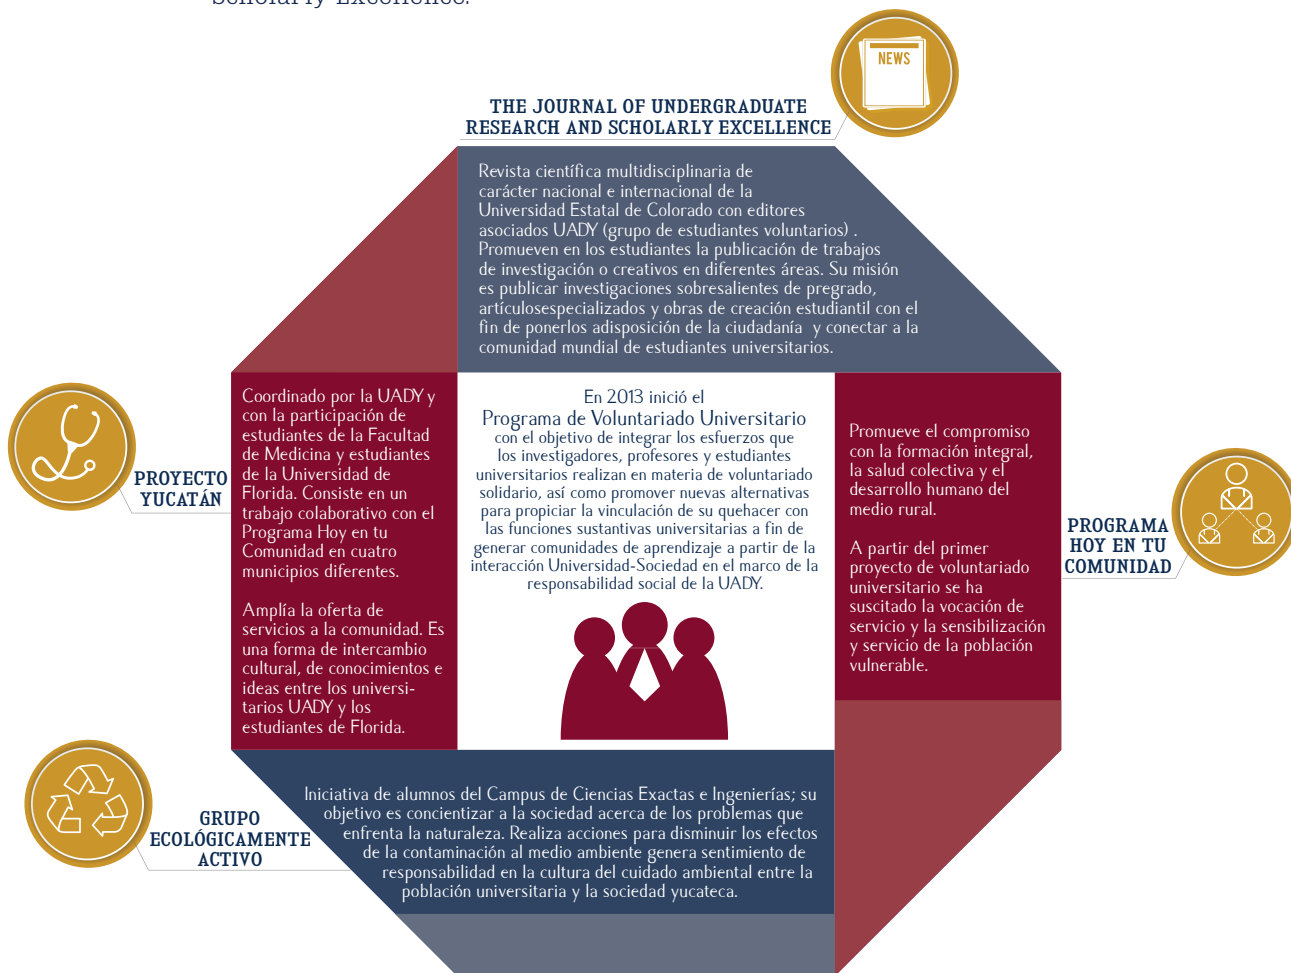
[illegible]

NEWS

THE JOURNAL OF UNDERGRADUATE RESEARCH AND SCHOLARLY EXCELLENCE

Revista científica multidisciplinaria de carácter nacional e internacional de la Universidad Estatal de Colorado con editores asociados UADY (grupo de estudiantes voluntarios) . Promueven en los estudiantes la publicación de trabajos de investigación o creativos en diferentes áreas. Su misión es publicar investigaciones sobresalientes de pregrado, artículosespecializados y obras de creación estudiantil con el fin de ponerlos adisposición de la ciudadanía y conectar a la comunidad mundial de estudiantes universitarios.

PROYECTO YUCATÁN

Coordinado por la UADY y con la participación de estudiantes de la Facultad de Medicina y estudiantes de la Universidad de Florida. Consiste en un trabajo colaborativo con el Programa Hoy en tu Comunidad en cuatro municipios diferentes.

Amplía la oferta de servicios a la comunidad. Es una forma de intercambio cultural, de conocimientos e ideas entre los universitarios UADY y los estudiantes de Florida.

En 2013 inició el
Programa de Voluntariado Universitario
con el objetivo de integrar los esfuerzos que los investigadores, profesores y estudiantes universitarios realizan en materia de voluntariado solidario, así como promover nuevas alternativas para propiciar la vinculación de su quehacer con las funciones sustantivas universitarias a fin de generar comunidades de aprendizaje a partir de la interacción Universidad-Sociedad en el marco de la responsabilidad social de la UADY.

Promueve el compromiso con la formación integral, la salud colectiva y el desarrollo humano del medio rural.

A partir del primer proyecto de voluntariado universitario se ha suscitado la vocación de servicio y la sensibilización y servicio de la población vulnerable.

PROGRAMA HOY EN TU COMUNIDAD

GRUPO ECOLÓGICAMENTE ACTIVO

Iniciativa de alumnos del Campus de Ciencias Exactas e Ingenierías; su objetivo es concientizar a la sociedad acerca de los problemas que enfrenta la naturaleza. Realiza acciones para disminuir los efectos de la contaminación al medio ambiente genera sentimiento de responsabilidad en la cultura del cuidado ambiental entre la población universitaria y la sociedad yucateca.